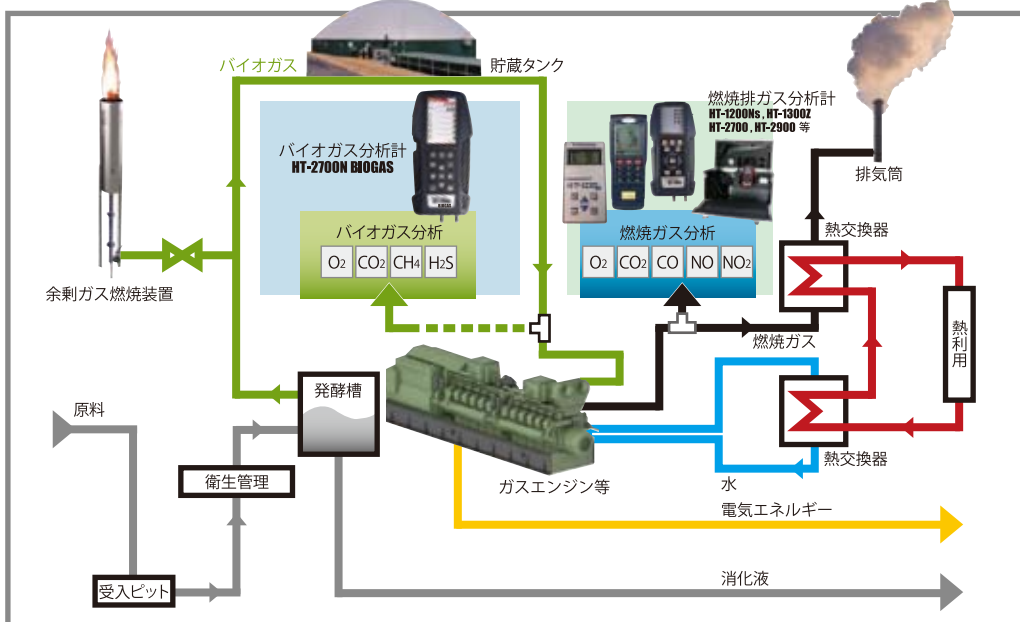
バイオガス

貯蔵タンク

バイオガス分析計
HT-2700N BIOGAS

バイオガス分析

$O_2$ $CO_2$ $CH_4$ $H_2S$

燃焼排ガス分析計
HT-1200Ns, HT-1300Z
HT-2700, HT-2900 等

燃焼ガス分析

$O_2$ $CO_2$ CO NO $NO_2$

排気筒

熱交換器

余剰ガス燃焼装置

熱利用

燃焼ガス

発酵槽

原料

衛生管理

ガスエンジン等

熱交換器

水

電気エネルギー

受入ピット

消化液